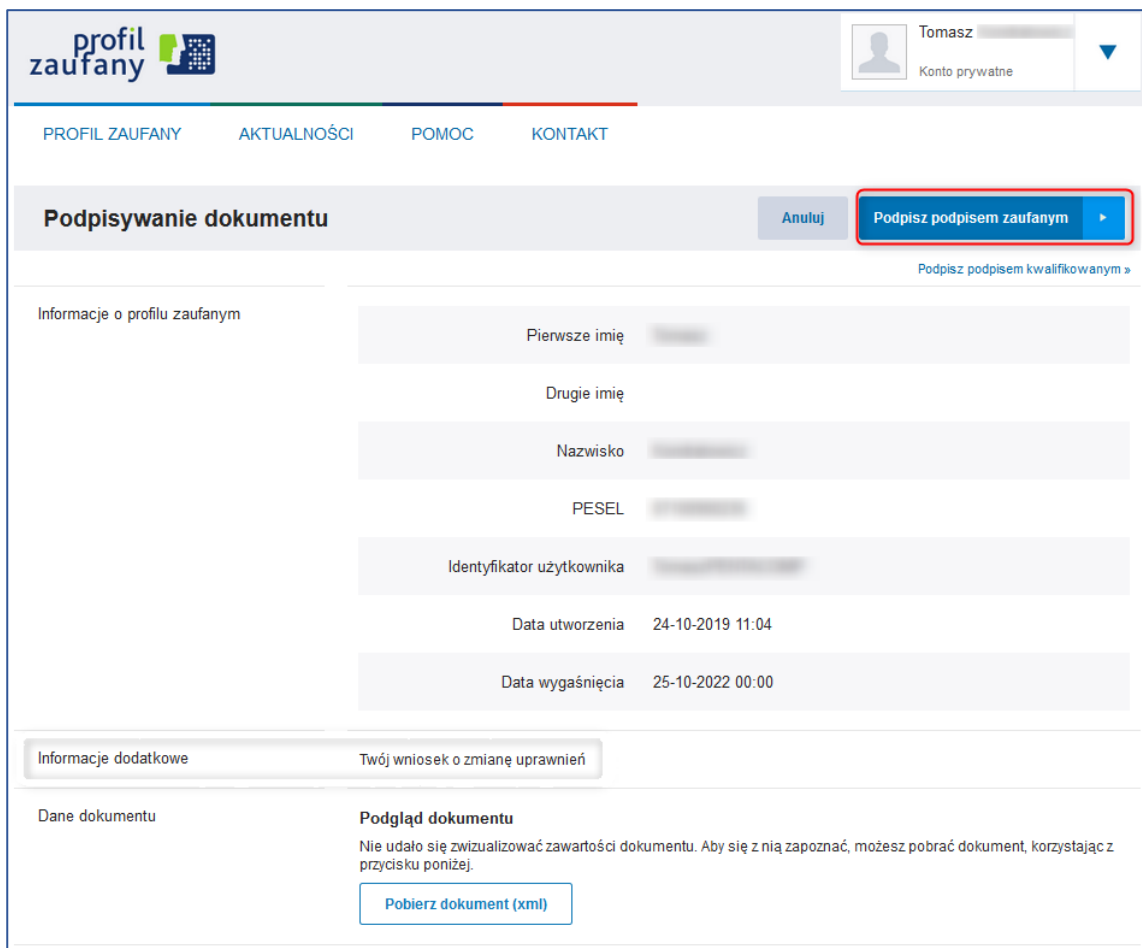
profil zaufany

Tomasz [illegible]
Konto prywatne

PROFIL ZAUFANY AKTUALNOŚCI POMOC KONTAKT

Podpisywanie dokumentu

Anuluj
Podpisz podpisem zaufanym

Podpisz podpisem kwalifikowanym »

Informacje o profilu zaufanym

| | |
|---|---|
| Pierwsze imię | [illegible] |
| Drugie imię | |
| Nazwisko | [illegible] |
| PESEL | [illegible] |
| Identyfikator użytkownika | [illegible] |
| Data utworzenia | 24-10-2019 11:04 |
| Data wygaśnięcia | 25-10-2022 00:00 |

Informacje dodatkowe
Twój wniosek o zmianę uprawnień

Dane dokumentu

Podgląd dokumentu
Nie udało się zwizualizować zawartości dokumentu. Aby się z nią zapoznać, możesz pobrać dokument, korzystając z przycisku poniżej.

Pobierz dokument (xml)